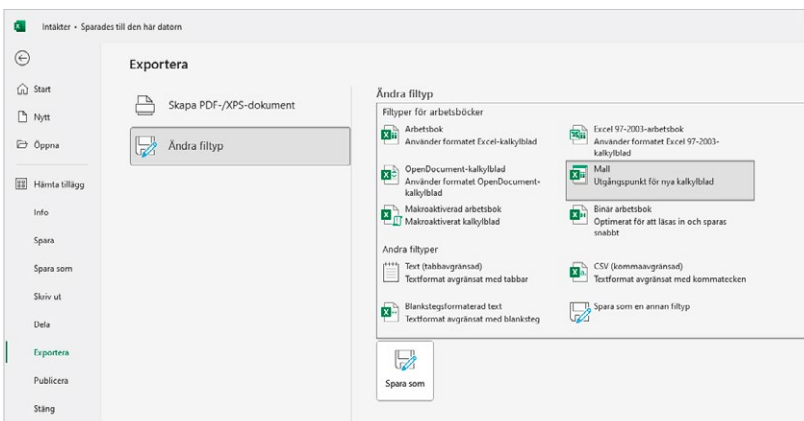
Intäkter • Sparades till den här datorn

Start
Nytt
Öppna
Hämta tillägg
Info
Spara
Spara som
Skriv ut
Dela
Exportera
Publicera
Stäng

Exportera

Skapa PDF-/XPS-dokument
Ändra filtyp

Ändra filtyp

Filtyper för arbetsböcker

Arbetsbok
Använder formatet Excel-kalkylblad

Excel 97-2003-arbetsbok
Använder formatet Excel 97-2003-kalkylblad

OpenDocument-kalkylblad
Använder formatet OpenDocument-kalkylblad

Mall
Utgångspunkt för nya kalkylblad

Makroaktiverad arbetsbok
Makroaktiverat kalkylblad

Binär arbetsbok
Optimerat för att läsas in och sparas snabbt

Andra filtyper

Text (tabbavgränsad)
Textformat avgränsat med tabbar

CSV (kommaavgränsad)
Textformat avgränsat med kommatecken

Blankstegsformaterad text
Textformat avgränsat med blanksteg

Spara som en annan filtyp

Spara som